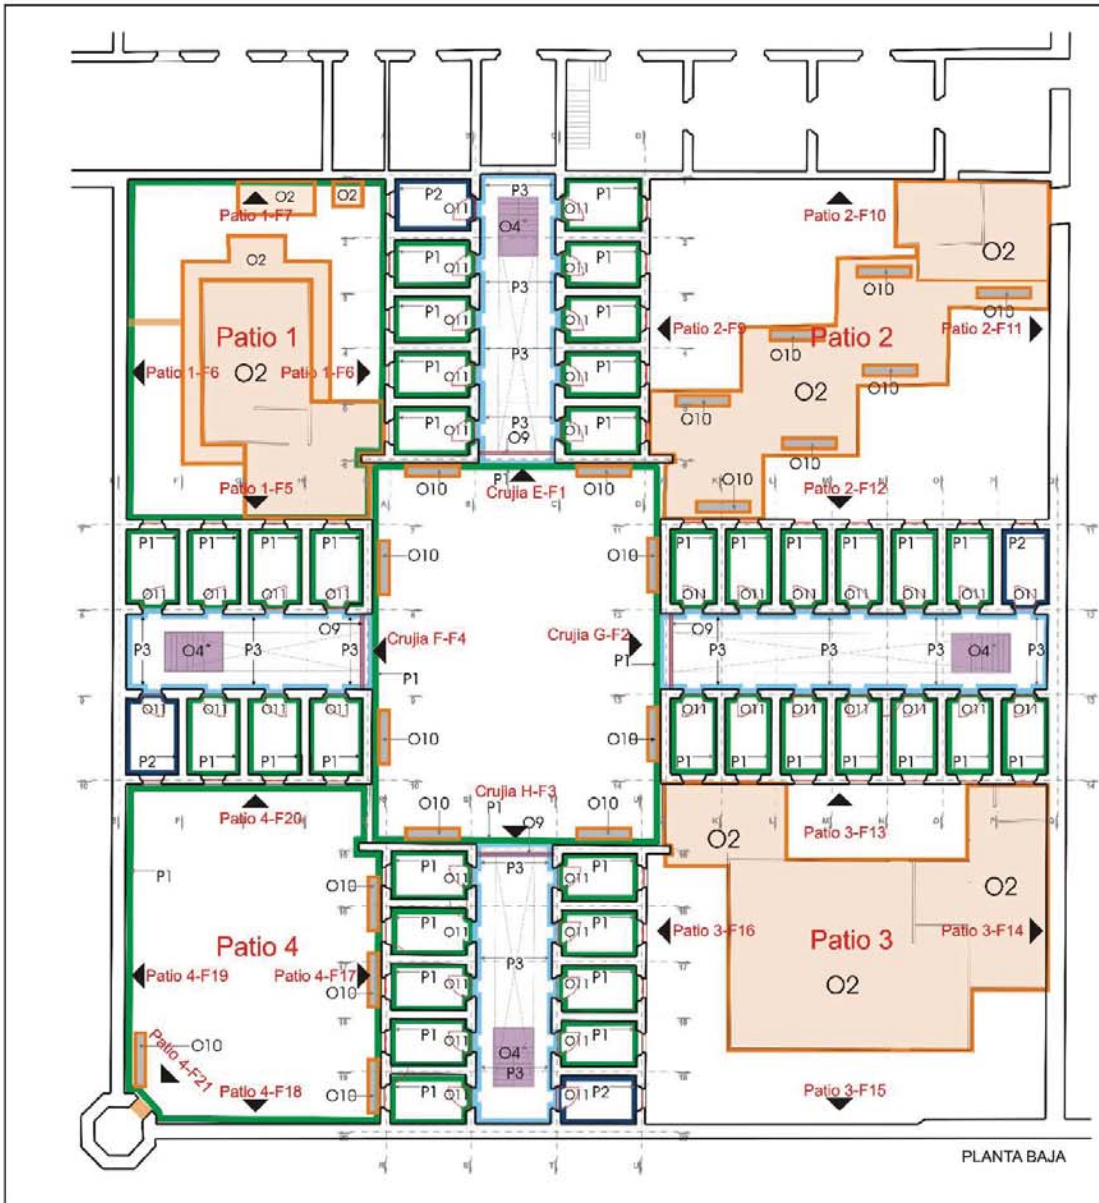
O2
O2
Patio 1-F7
P2
O11
P3
O4*
P1
O11
Patio 2-F10
O2
O2
P1
O11
P1
O11
P3
O10
O10
Patio 1
P1
O11
P1
O11
Patio 2-F9
O10
Patio 2
Patio 2-F11
Patio 1-F6
O2
Patio 1-F6
P1
O11
P3
P1
O11
O10
O2
P1
O11
P3
O9
P1
O11
O10
O10
Patio 1-F5
O10
P1
Crujia E-F1
O10
O10
Patio 2-F12
P1
P1
P1
P1
O10
O10
P1
P1
P1
P1
P1
P1
P2
O11
O11
O11
O11
O11
O11
O11
O11
O11
O11
O11
P3
O4*
P3
O9
P3
Crujia F-F4
Crujia G-F2
O9
P1
P3
P3
P3
O4*
P3
P1
O11
O11
O11
O11
O11
O11
O11
O11
O11
O11
O11
O11
O11
O11
O11
P2
P1
P1
P1
O10
O10
P1
P1
P1
P1
P1
P1
P1
Patio 4-F20
O10
P1
Crujia H-F3
O9
O10
O2
Patio 3-F13
P1
O10
P1
O11
P3
P1
O11
O2
Patio 4
P1
O11
P1
O11
Patio 3-F16
Patio 3
Patio 3-F14
Patio 4-F19
Patio 4-F17
O10
P1
O11
P3
P1
O11
O2
O10
P1
O11
O4*
P3
P1
O11
Patio 4-F21
Patio 4-F18
O10
P1
O11
O11
P2
Patio 3-F15
PLANTA BAJA